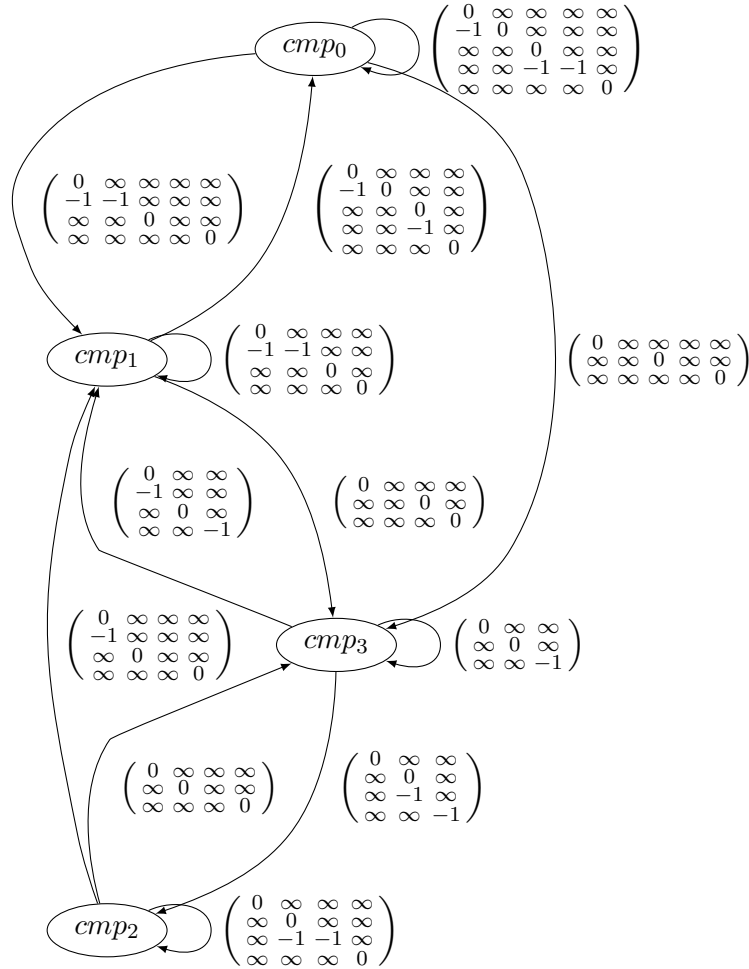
$cmp_0$

$\begin{pmatrix} 0 & \infty & \infty & \infty & \infty \\ -1 & 0 & \infty & \infty & \infty \\ \infty & \infty & 0 & \infty & \infty \\ \infty & \infty & -1 & -1 & \infty \\ \infty & \infty & \infty & \infty & 0 \end{pmatrix}$

$\begin{pmatrix} 0 & \infty & \infty & \infty & \infty \\ -1 & -1 & \infty & \infty & \infty \\ \infty & \infty & 0 & \infty & \infty \\ \infty & \infty & \infty & \infty & 0 \end{pmatrix}$

$\begin{pmatrix} 0 & \infty & \infty & \infty \\ -1 & 0 & \infty & \infty \\ \infty & \infty & 0 & \infty \\ \infty & \infty & -1 & \infty \\ \infty & \infty & \infty & 0 \end{pmatrix}$

$cmp_1$

$\begin{pmatrix} 0 & \infty & \infty & \infty \\ -1 & -1 & \infty & \infty \\ \infty & \infty & 0 & \infty \\ \infty & \infty & \infty & 0 \end{pmatrix}$

$\begin{pmatrix} 0 & \infty & \infty & \infty & \infty \\ \infty & \infty & 0 & \infty & \infty \\ \infty & \infty & \infty & \infty & 0 \end{pmatrix}$

$\begin{pmatrix} 0 & \infty & \infty \\ -1 & \infty & \infty \\ \infty & 0 & \infty \\ \infty & \infty & -1 \end{pmatrix}$

$\begin{pmatrix} 0 & \infty & \infty & \infty \\ \infty & \infty & 0 & \infty \\ \infty & \infty & \infty & 0 \end{pmatrix}$

$\begin{pmatrix} 0 & \infty & \infty & \infty \\ -1 & \infty & \infty & \infty \\ \infty & 0 & \infty & \infty \\ \infty & \infty & \infty & 0 \end{pmatrix}$

$cmp_3$

$\begin{pmatrix} 0 & \infty & \infty \\ \infty & 0 & \infty \\ \infty & \infty & -1 \end{pmatrix}$

$\begin{pmatrix} 0 & \infty & \infty & \infty \\ \infty & 0 & \infty & \infty \\ \infty & \infty & \infty & 0 \end{pmatrix}$

$\begin{pmatrix} 0 & \infty & \infty \\ \infty & 0 & \infty \\ \infty & -1 & \infty \\ \infty & \infty & -1 \end{pmatrix}$

$cmp_2$

$\begin{pmatrix} 0 & \infty & \infty & \infty \\ \infty & 0 & \infty & \infty \\ \infty & -1 & -1 & \infty \\ \infty & \infty & \infty & 0 \end{pmatrix}$